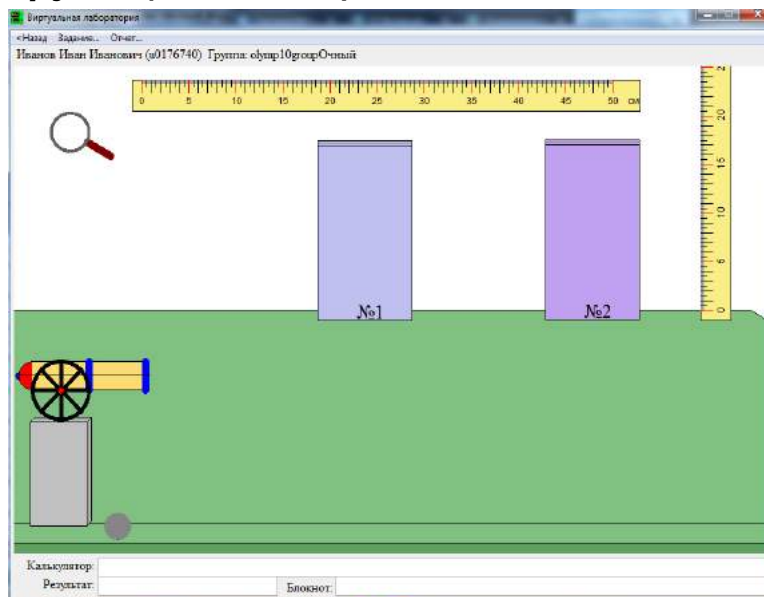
Виртуальная лаборатория

<Назад Задание... Отчет...

Иванов Иван Иванович (u0176740) Группа: olymp10groupОчный

0 5 10 15 20 25 30 35 40 45 50 см

0 5 10 15 20 25

№1

№2

Калькулятор:

Результат:

Блокнот: